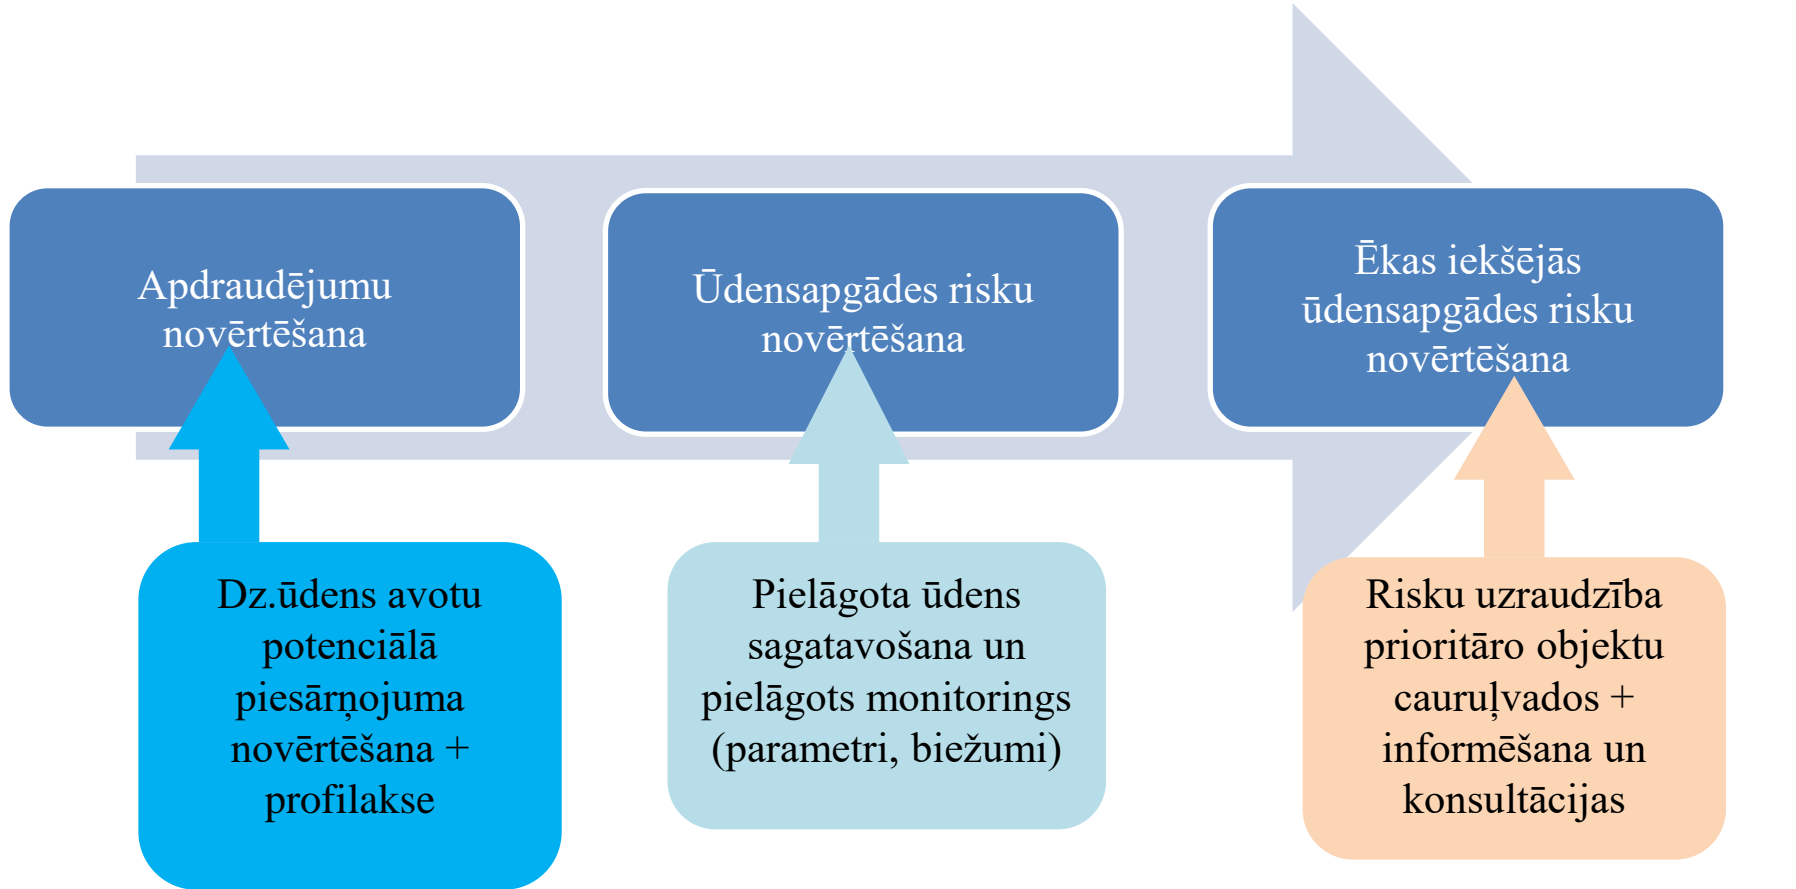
Apdraudējumu novērtēšana

Ūdensapgādes risku novērtēšana

Ēkas iekšējās ūdensapgādes risku novērtēšana

Dz.ūdens avotu potenciālā piesārņojuma novērtēšana + profilakse

Pielāgota ūdens sagatavošana un pielāgots monitorings (parametri, biežumi)

Risku uzraudzība prioritāro objektu cauruļvados + informēšana un konsultācijas